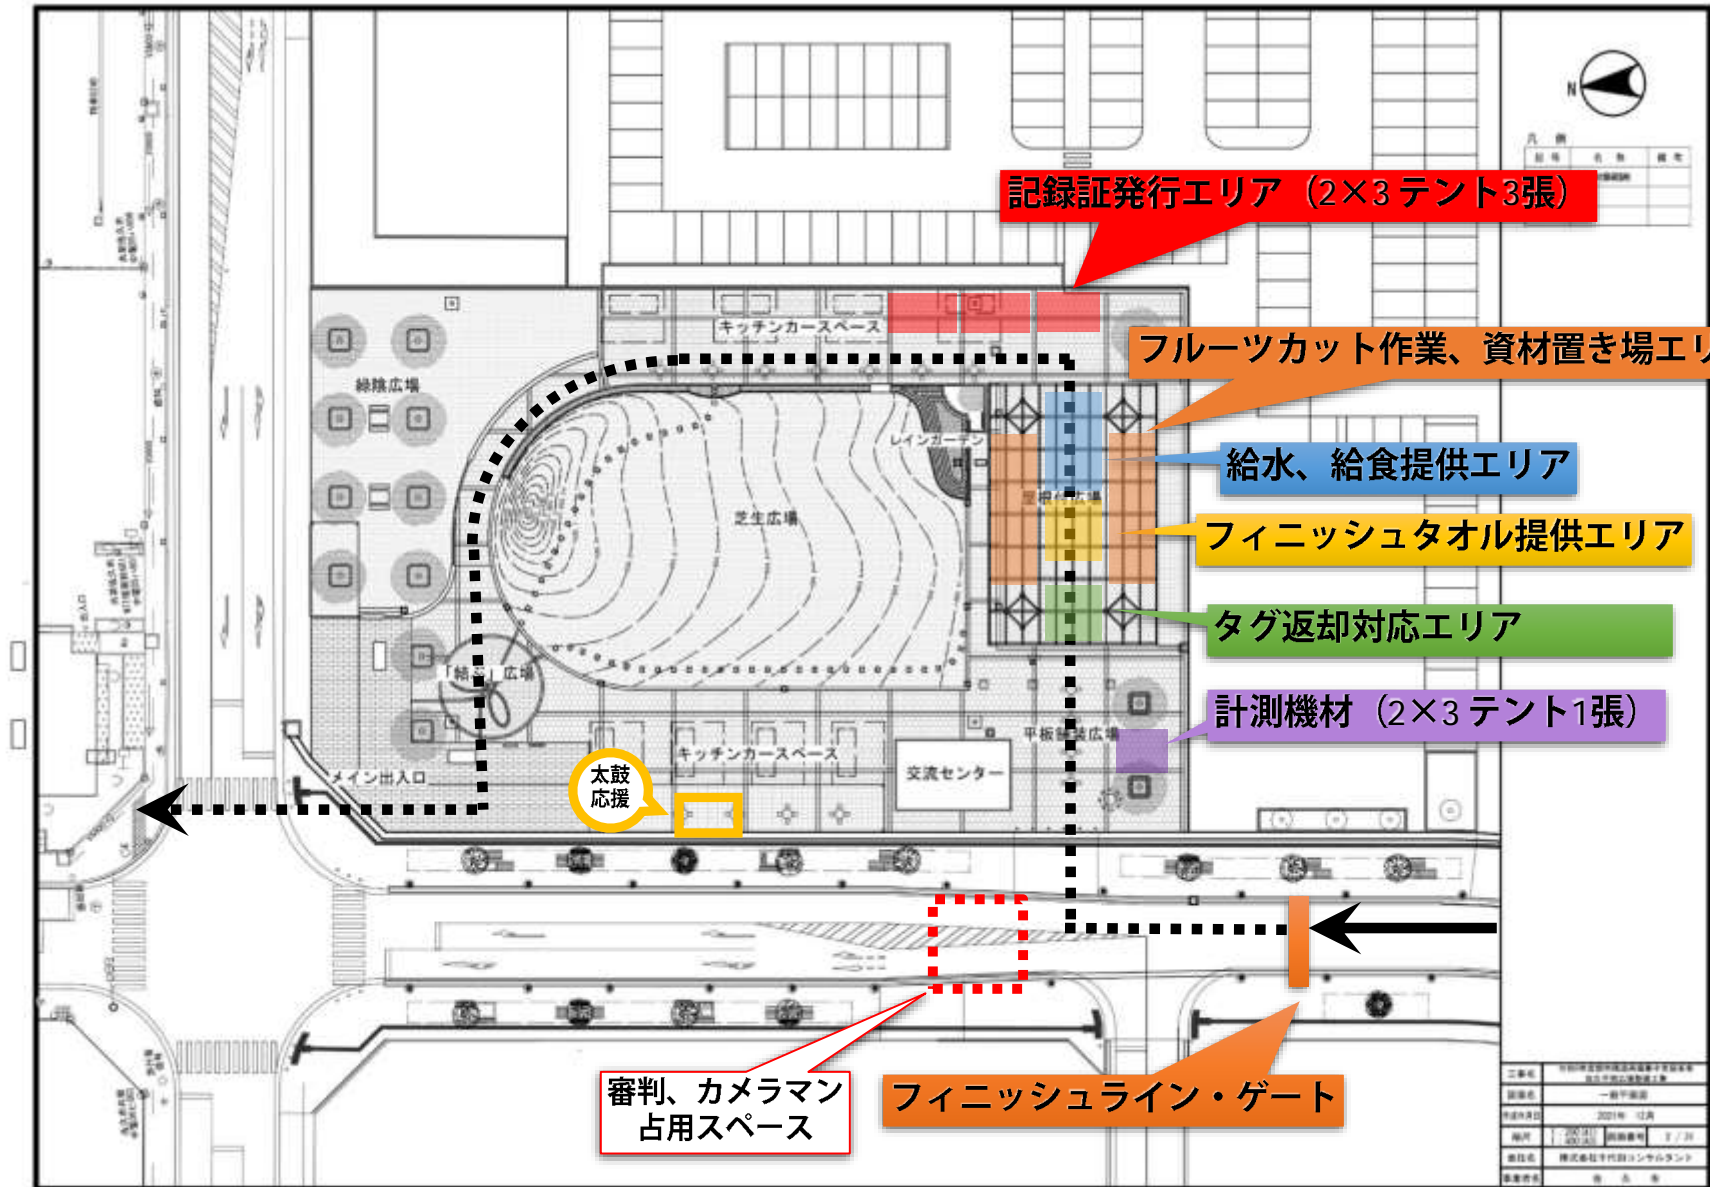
記録証発行エリア（2×3 テント3張）

フルーツカット作業、資材置き場エリ

給水、給食提供エリア

フィニッシュタオル提供エリア

タグ返却対応エリア

計測機材（2×3 テント1張）

キッチンカースペース

緑陰広場

レインガーデン

芝生広場

「結」広場

キッチンカースペース

平板舗装広場

交流センター

メイン出入口

太鼓応援

審判、カメラマン占用スペース

フィニッシュライン・ゲート

N

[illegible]